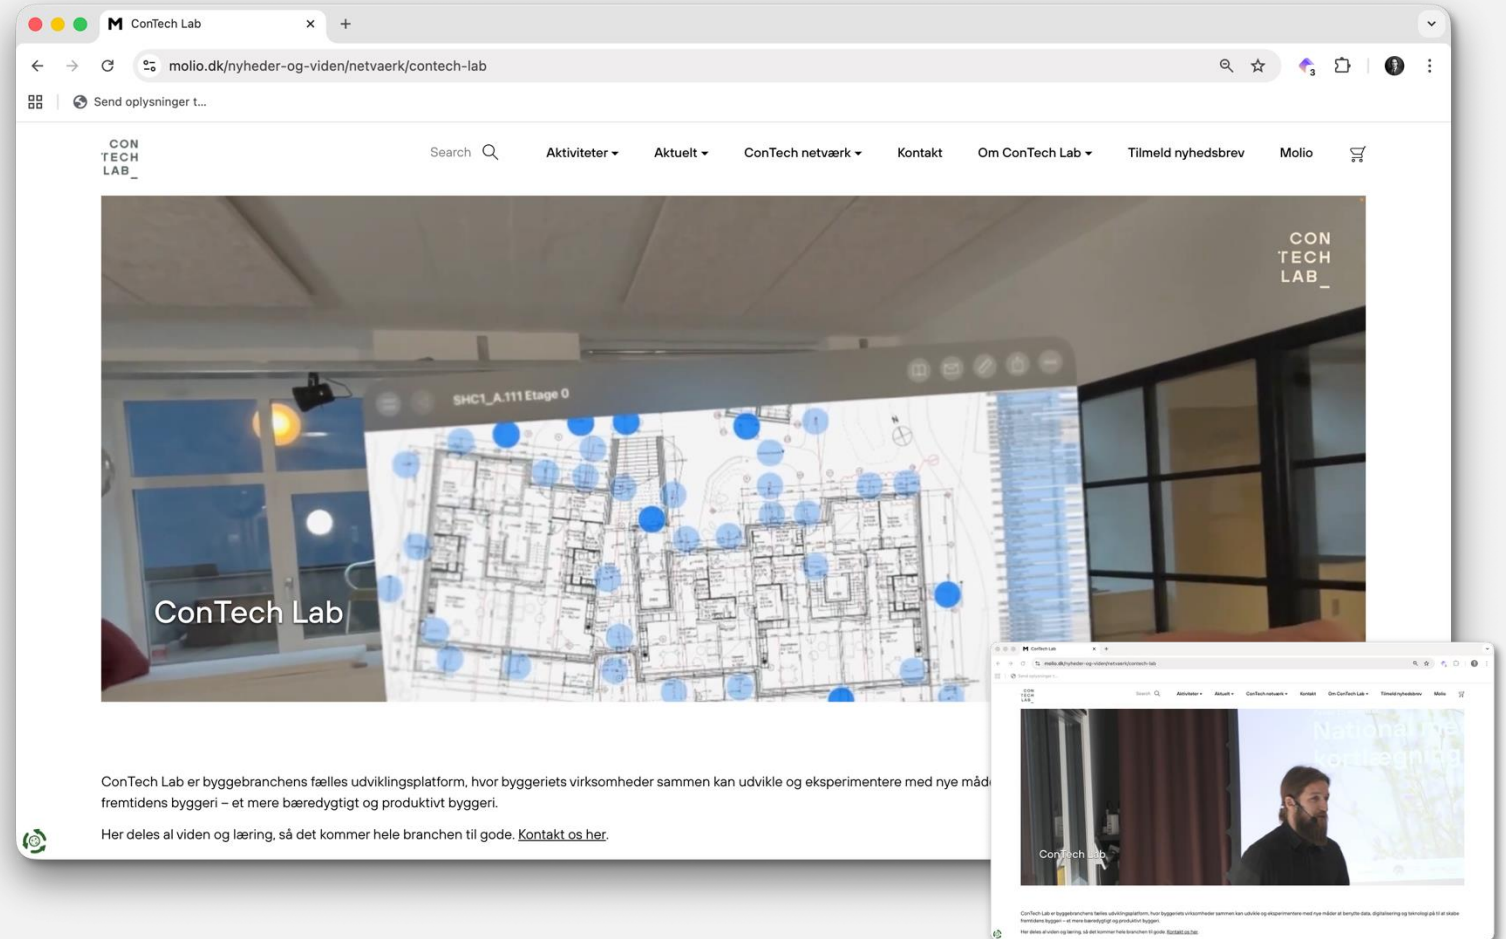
ConTech Lab

molio.dk/nyheder-og-viden/netvaerk/contech-lab

Send oplysninger t...

CON TECH LAB_

Search

Aktiviteter

Aktuelt

ConTech netværk

Kontakt

Om ConTech Lab

Tilmeld nyhedsbrev

Molio

CON TECH LAB_

SHC1_A.111 Etage 0

ConTech Lab

ConTech Lab er byggebranchens fælles udviklingsplatform, hvor byggeriets virksomheder sammen kan udvikle og eksperimentere med nye måd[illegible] fremtidens byggeri – et mere bæredygtigt og produktivt byggeri.

Her deles al viden og læring, så det kommer hele branchen til gode. Kontakt os her.

ConTech Lab

molio.dk/nyheder-og-viden/netvaerk/contech-lab

Search

Aktiviteter

Aktuelt

ConTech netværk

Kontakt

Om ConTech Lab

Tilmeld nyhedsbrev

Molio

National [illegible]

ConTech Lab

ConTech Lab er byggebranchens fælles udviklingsplatform, hvor byggeriets virksomheder sammen kan udvikle og eksperimentere med nye måder at benytte data, digitalisering og teknologi på til at skabe fremtidens byggeri – et mere bæredygtigt og produktivt byggeri.

Her deles al viden og læring, så det kommer hele branchen til gode. Kontakt os her.